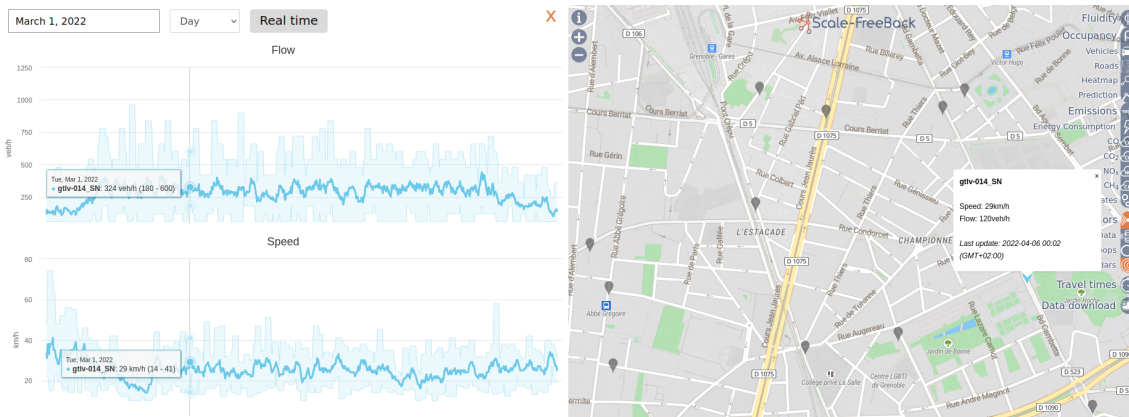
March 1, 2022
Day
Real time
X

Flow

1250
1000
750
500
250
veh/h

Tue, Mar 1, 2022
● gtlv-014_SN: 324 veh/h (180 - 600)

Speed

80
60
40
20
km/h

Tue, Mar 1, 2022
● gtlv-014_SN: 29 km/h (14 - 41)

Scale-FreeBack

Fluidity
Occupancy
Vehicles
Roads
Heatmap
Prediction
Emissions
Energy Consumption
$CO_2$
$NO_x$
$CH_4$
Travel times
Data download

gtlv-014_SN
×
Speed: 29km/h
Flow: 120veh/h
Last update: 2022-04-06 00:02 (GMT+02:00)

D 106
Grenoble - Gares
Rue Crépu
Av. Alsace Lorraine
Rue Villars
Victor Hugo
Cours Berriat
Rue Gérin
D 5
D 1075
Rue Colbert
Rue Thiers
L'ESTACADE
CHAMPIONNET
Rue Condorcet
Rue Abbé Grégoire
Abbé Grégoire
Rue de Turenne
Rue Augereau
Jardin de Ville
Bd Gambetta
Collège privé La Salle
Centre LGBTI de Grenoble
Rue André Maginot
D 1090
D 523
Cours Jean Jaurès
D 1075
Rue Lesdiguières